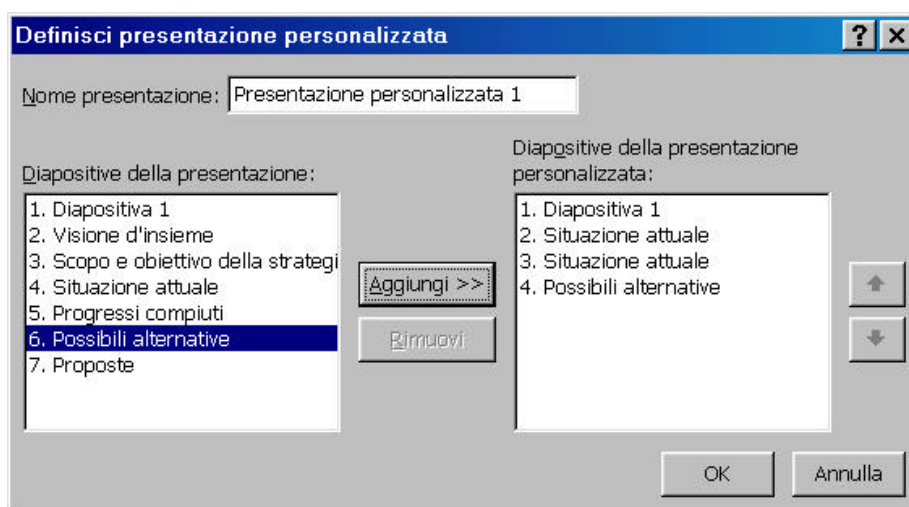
Definisci presentazione personalizzata

? X

Nome presentazione: Presentazione personalizzata 1

Diapositive della presentazione:

1. Diapositiva 1
2. Visione d'insieme
3. Scopo e obiettivo della strategi
4. Situazione attuale
5. Progressi compiuti
6. Possibili alternative
7. Proposte

Aggiungi >>

Rimuovi

Diapositive della presentazione personalizzata:

1. Diapositiva 1
2. Situazione attuale
3. Situazione attuale
4. Possibili alternative

OK

Annulla